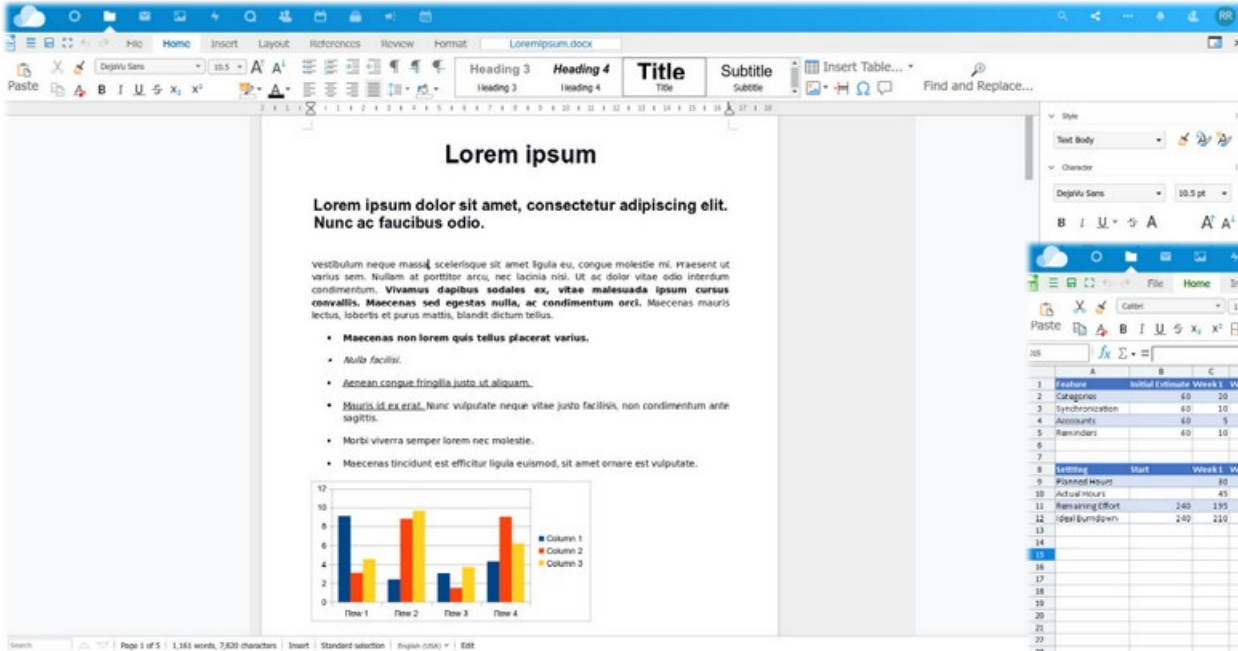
RR

File Home Insert Layout References Review Format Loremipsum.docx

Paste DejaVu Sans 10.5 B I U Heading 3 Heading 4 Title Subtitle Insert Table... Find and Replace...

Lorem ipsum

Lorem ipsum dolor sit amet, consectetur adipiscing elit. Nunc ac faucibus odio.

Vestibulum neque massa, scelerisque sit amet ligula eu, congue molestie mi. Praesent ut varius sem. Nullam at porttitor arcu, nec lacinia nisi. Ut ac dolor vitae odio interdum condimentum. **Vivamus dapibus sodales ex, vitae malesuada ipsum cursus convallis. Maecenas sed egestas nulla, ac condimentum orci.** Maecenas mauris lectus, lobortis et purus mattis, blandit dictum tellus.

- **Maecenas non lorem quis tellus placerat varius.**
- *Nulla facilisi.*
- Aenean congue fringilla justo ut aliquam.
- Mauris id ex erat. Nunc vulputate neque vitae justo facilisis, non condimentum ante sagittis.
- Morbi viverra semper lorem nec molestie.
- Maecenas tincidunt est efficitur ligula euismod, sit amet ornare est vulputate.

12 10 8 6 4 2 0
Row 1 Row 2 Row 3 Row 4
Column 1 Column 2 Column 3

Style
Text Body
Character
DejaVu Sans 10.5 pt
B I U A

File Home
Paste Calibri B I U
J15 $f_x$ $\Sigma$ =

| | A | B | C | |
|---|---|---|---|---|
| 1 | Feature | Initial Estimate | Week 1 | W |
| 2 | Categories | 60 | 20 | |
| 3 | Synchronization | 60 | 10 | |
| 4 | Acccounts | 60 | 5 | |
| 5 | Reminders | 60 | 10 | |
| 6 | | | | |
| 7 | | | | |
| 8 | Setting | Start | Week 1 | W |
| 9 | Planned Hours | | 30 | |
| 10 | Actual Hours | | 45 | |
| 11 | Remaining Effort | 240 | 195 | |
| 12 | Ideal Burndown | 240 | 210 | |

Search | Page 1 of 5 | 1,161 words, 7,820 characters | Insert | Standard selection | English (USA) | Edit